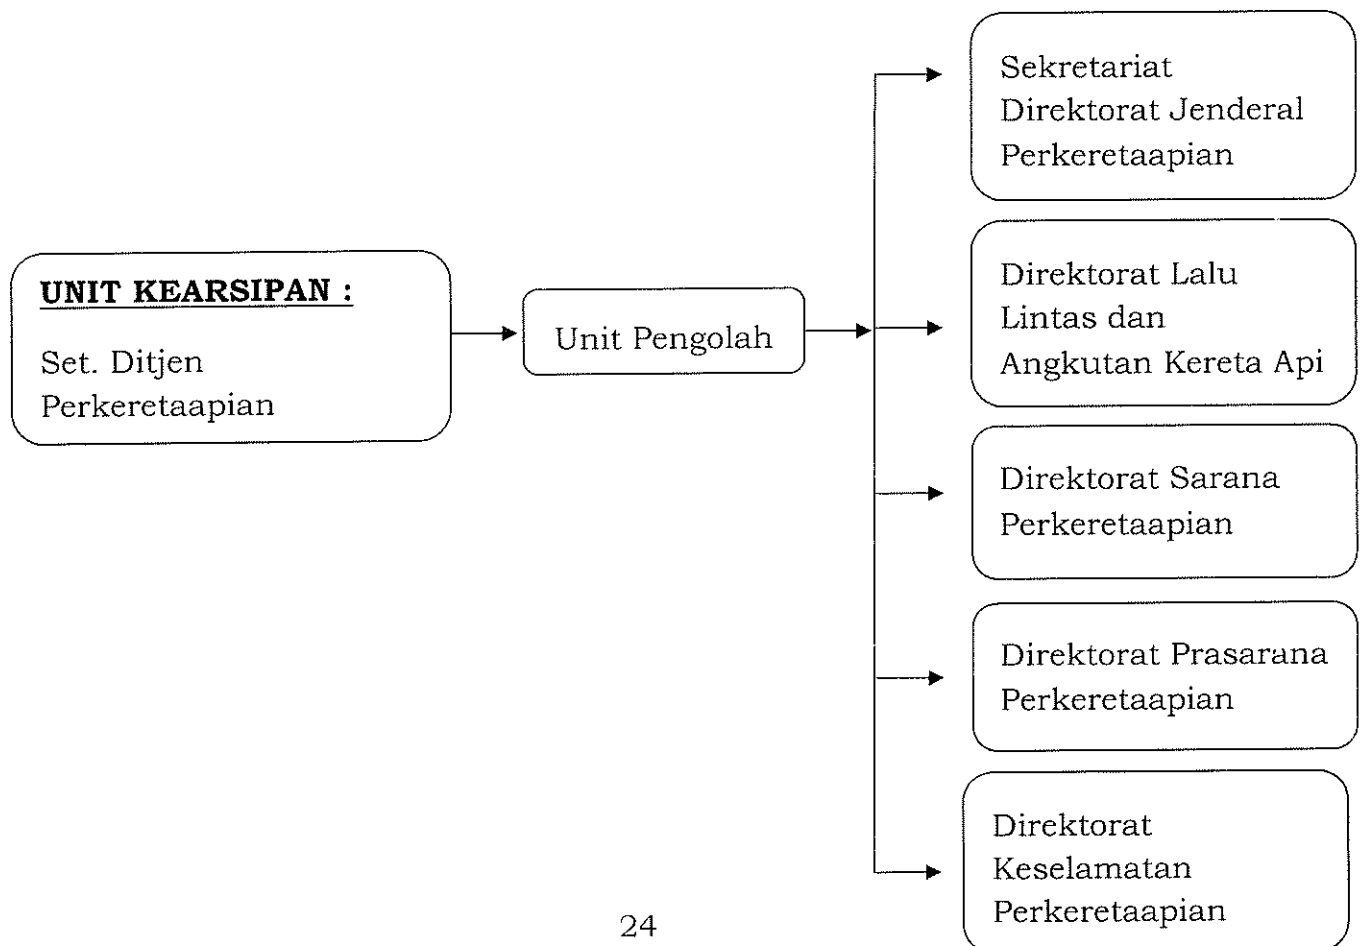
UNIT KEARSIPAN :

Set. Ditjen Perkeretaapian

Unit Pengolah

Sekretariat Direktorat Jenderal Perkeretaapian

Direktorat Lalu Lintas dan Angkutan Kereta Api

Direktorat Sarana Perkeretaapian

Direktorat Prasarana Perkeretaapian

Direktorat Keselamatan Perkeretaapian

24